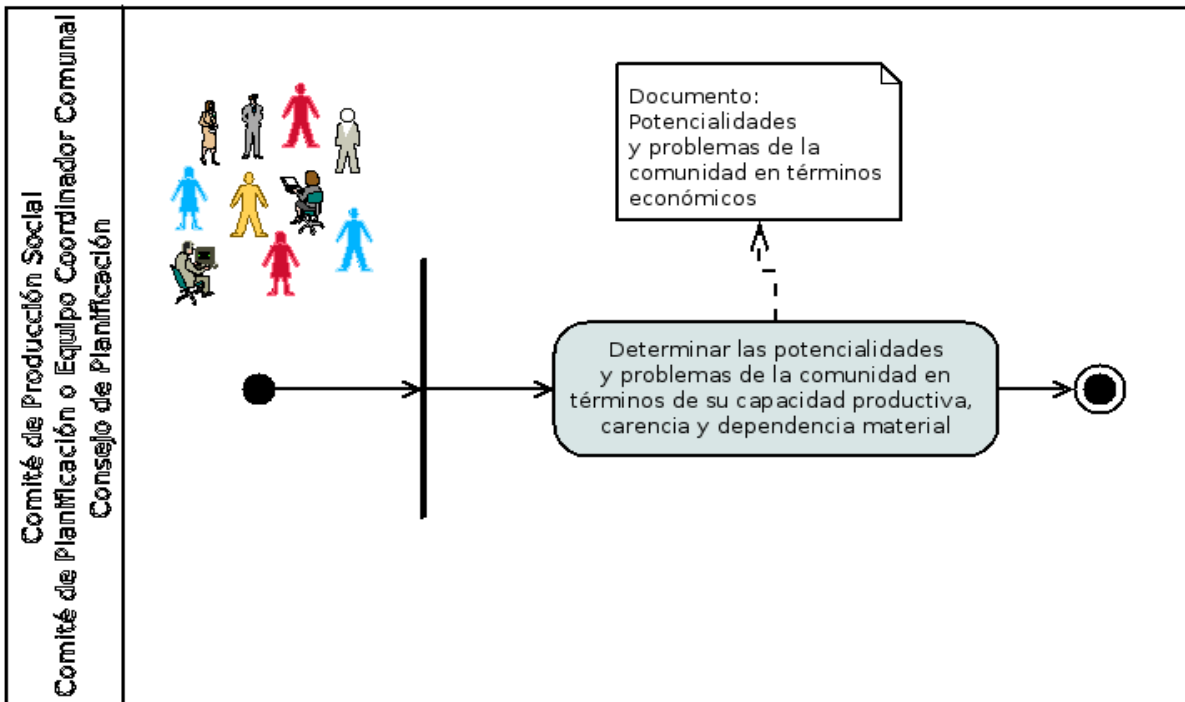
Comité de Producción Social
Comité de Planificación o Equipo Coordinador Comunal
Consejo de Planificación

Documento:
Potencialidades
y problemas de la
comunidad en términos
económicos

Determinar las potencialidades
y problemas de la comunidad en
términos de su capacidad productiva,
carencia y dependencia material